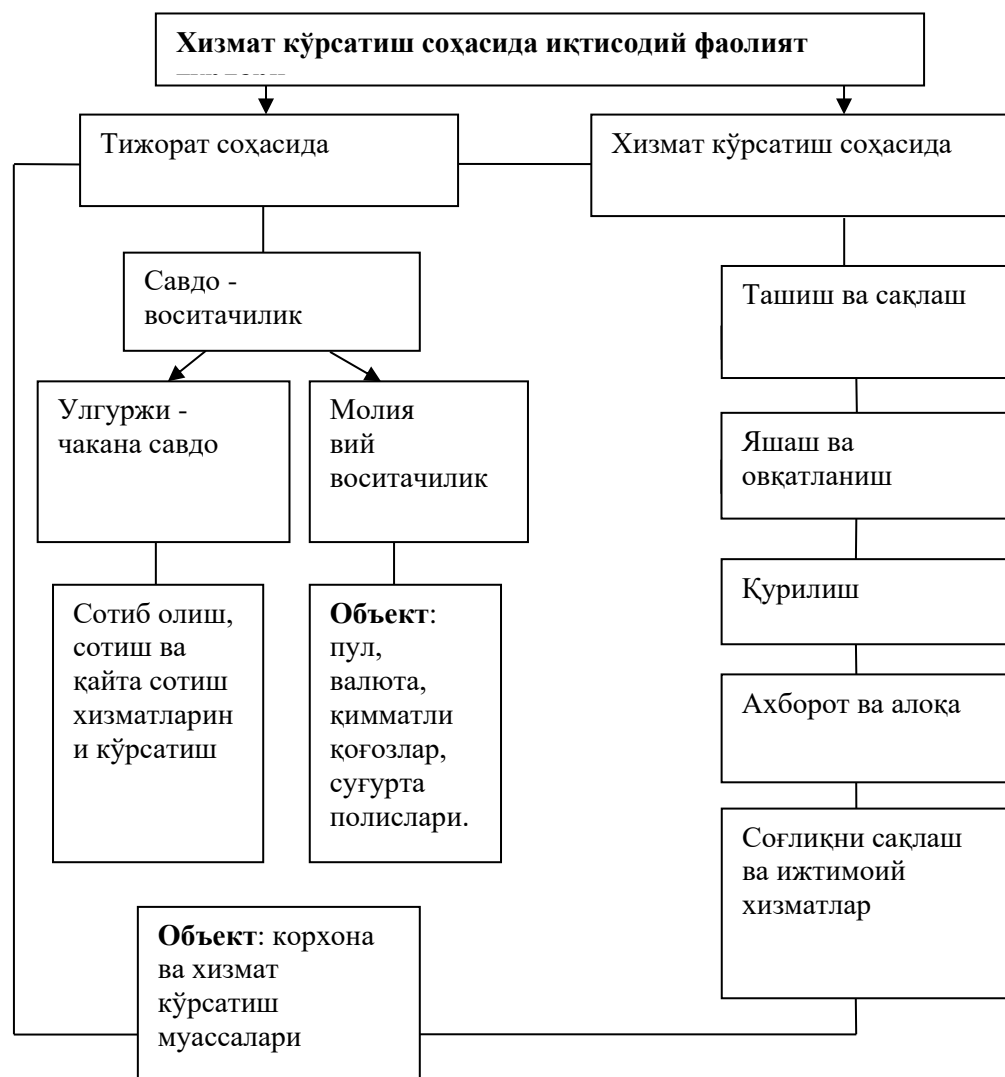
**Хизмат кўрсатиш соҳасида иқтисодий фаолият** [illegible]

Тижорат соҳасида

Хизмат кўрсатиш соҳасида

Савдо - воситачилик

Улгуржи - чакана савдо

Молия вий воситачилик

Сотиб олиш, сотиш ва қайта сотиш хизматларин и кўрсатиш

**Объект**: пул, валюта, қимматли қоғозлар, суғурта полислари.

**Объект**: корхона ва хизмат кўрсатиш муассалари

Ташиш ва сақлаш

Яшаш ва овқатланиш

Қурилиш

Ахборот ва алоқа

Соғлиқни сақлаш ва ижтимоий хизматлар